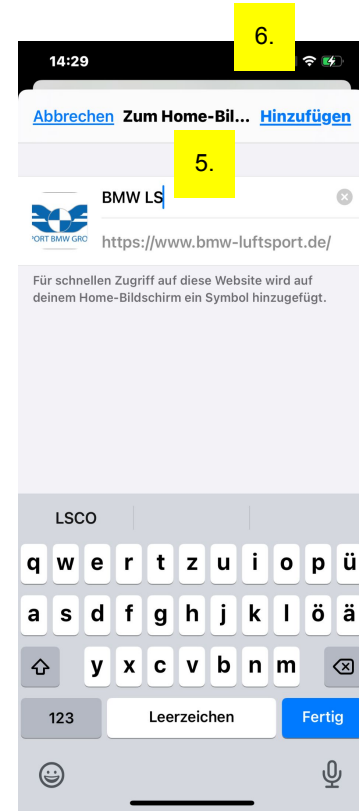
14:29

6.

Abbrechen Zum Home-Bil... Hinzufügen

5.

ORT BMW GRO

BMW LS

https://www.bmw-luftsport.de/

Für schnellen Zugriff auf diese Website wird auf deinem Home-Bildschirm ein Symbol hinzugefügt.

LSCO

q w e r t z u i o p ü
a s d f g h j k l ö ä
y x c v b n m
123 Leerzeichen Fertig